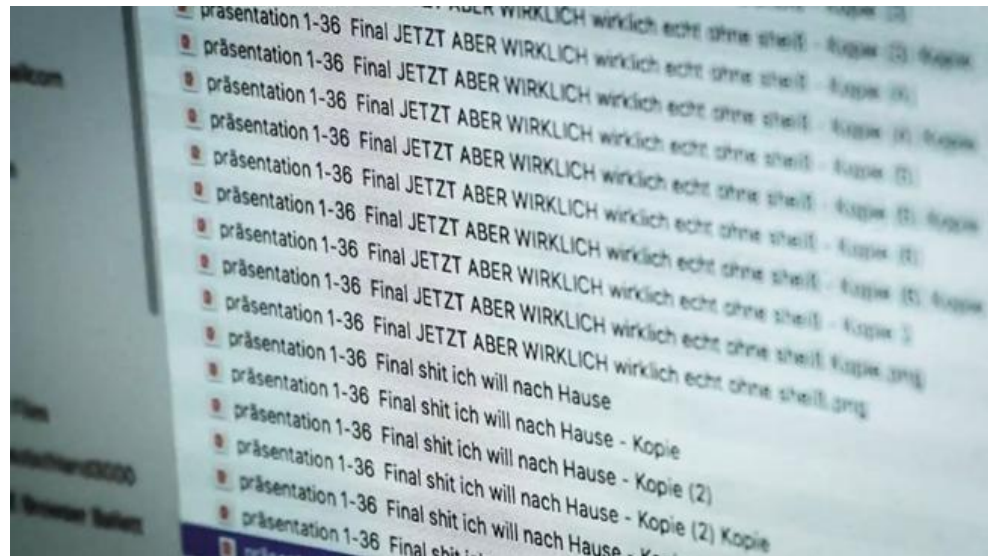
präsentation 1-36 Final JETZT ABER WIRKLICH wirklich echt ohne scheiß - Kopie (3)
präsentation 1-36 Final JETZT ABER WIRKLICH wirklich echt ohne scheiß - Kopie (3) Kopie
präsentation 1-36 Final JETZT ABER WIRKLICH wirklich echt ohne scheiß - Kopie (4)
präsentation 1-36 Final JETZT ABER WIRKLICH wirklich echt ohne scheiß - Kopie (4) Kopie
präsentation 1-36 Final JETZT ABER WIRKLICH wirklich echt ohne scheiß - Kopie (5)
präsentation 1-36 Final JETZT ABER WIRKLICH wirklich echt ohne scheiß - Kopie (5) Kopie
präsentation 1-36 Final JETZT ABER WIRKLICH wirklich echt ohne scheiß - Kopie (6)
präsentation 1-36 Final JETZT ABER WIRKLICH wirklich echt ohne scheiß - Kopie (6) Kopie
präsentation 1-36 Final JETZT ABER WIRKLICH wirklich echt ohne scheiß - Kopie 1
präsentation 1-36 Final JETZT ABER WIRKLICH wirklich echt ohne scheiß Kopie.png
präsentation 1-36 Final JETZT ABER WIRKLICH wirklich echt ohne scheiß.png
präsentation 1-36 Final shit ich will nach Hause
präsentation 1-36 Final shit ich will nach Hause - Kopie
präsentation 1-36 Final shit ich will nach Hause - Kopie (2)
präsentation 1-36 Final shit ich will nach Hause - Kopie (2) Kopie
präsentation 1-36 Final shit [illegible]

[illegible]com
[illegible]
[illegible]
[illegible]3000
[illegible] Browser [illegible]